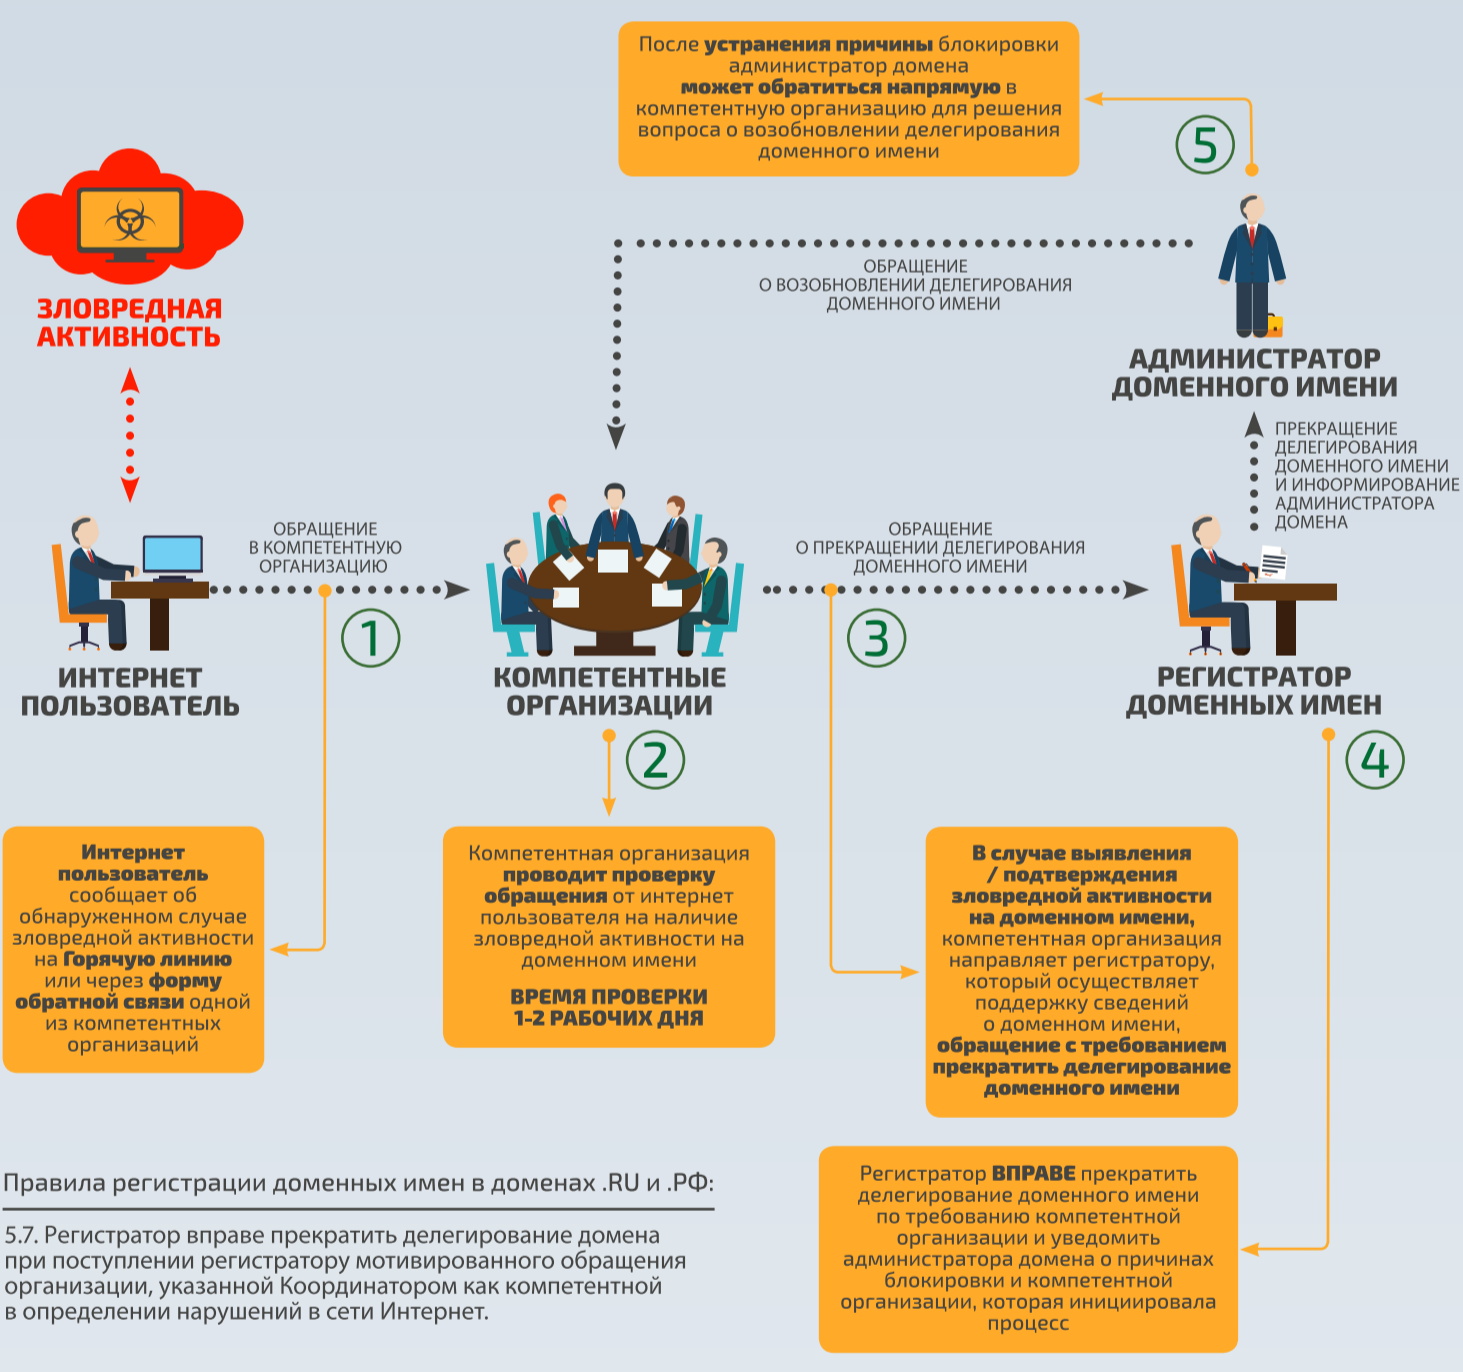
После устранения причины блокировки администратор домена может обратиться напрямую в компетентную организацию для решения вопроса о возобновлении делегирования доменного имени

5

ЗЛОВРЕДНАЯ АКТИВНОСТЬ

ОБРАЩЕНИЕ О ВОЗОБНОВЛЕНИИ ДЕЛЕГИРОВАНИЯ ДОМЕННОГО ИМЕНИ

АДМИНИСТРАТОР ДОМЕННОГО ИМЕНИ

ПРЕКРАЩЕНИЕ ДЕЛЕГИРОВАНИЯ ДОМЕННОГО ИМЕНИ И ИНФОРМИРОВАНИЕ АДМИНИСТРАТОРА ДОМЕНА

ОБРАЩЕНИЕ В КОМПЕТЕНТНУЮ ОРГАНИЗАЦИЮ

1

ОБРАЩЕНИЕ О ПРЕКРАЩЕНИИ ДЕЛЕГИРОВАНИЯ ДОМЕННОГО ИМЕНИ

3

ИНТЕРНЕТ ПОЛЬЗОВАТЕЛЬ

КОМПЕТЕНТНЫЕ ОРГАНИЗАЦИИ

РЕГИСТРАТОР ДОМЕННЫХ ИМЕН

2

4

Интернет пользователь сообщает об обнаруженном случае зловредной активности на Горячую линию или через форму обратной связи одной из компетентных организаций

Компетентная организация проводит проверку обращения от интернет пользователя на наличие зловредной активности на доменном имени

ВРЕМЯ ПРОВЕРКИ 1-2 РАБОЧИХ ДНЯ

В случае выявления / подтверждения зловредной активности на доменном имени, компетентная организация направляет регистратору, который осуществляет поддержку сведений о доменном имени, обращение с требованием прекратить делегирование доменного имени

Правила регистрации доменных имен в доменах .RU и .РФ:

5.7. Регистратор вправе прекратить делегирование домена при поступлении регистратору мотивированного обращения организации, указанной Координатором как компетентной в определении нарушений в сети Интернет.

Регистратор ВПРАВЕ прекратить делегирование доменного имени по требованию компетентной организации и уведомить администратора домена о причинах блокировки и компетентной организации, которая инициировала процесс